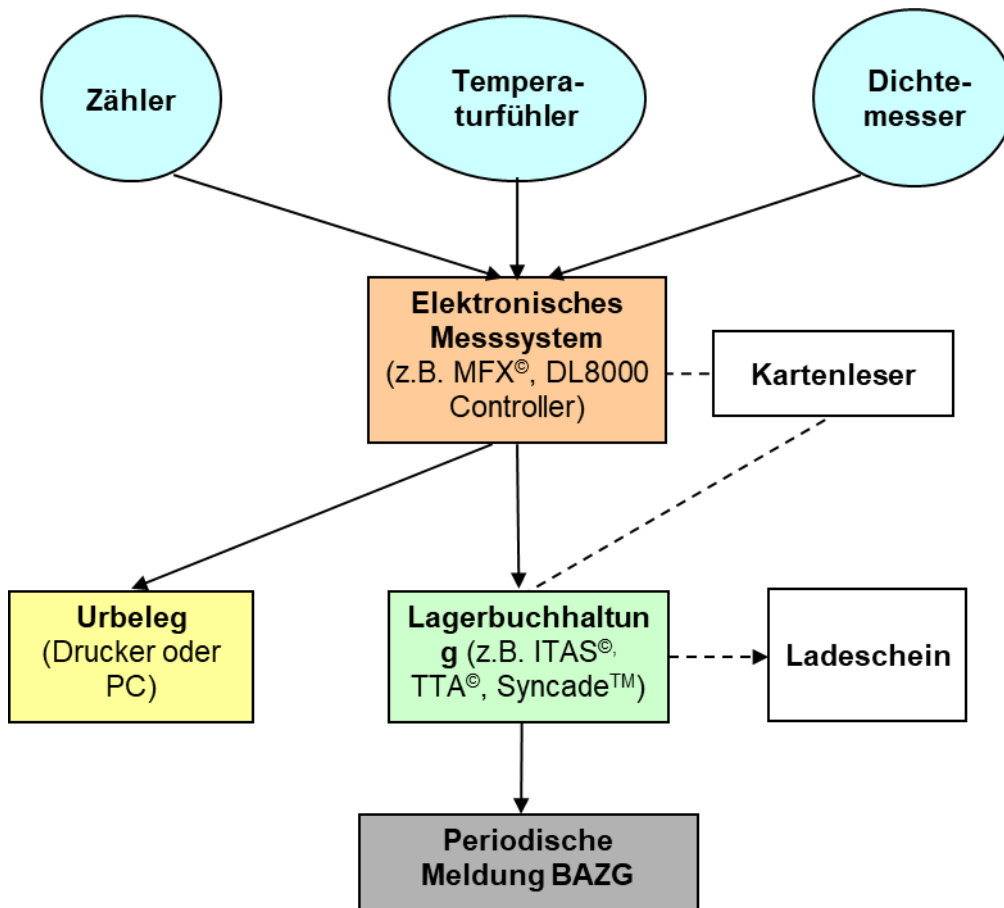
Zähler

Temperaturfühler

Dichtemesser

**Elektronisches Messsystem** (z.B. MFX©, DL8000 Controller)

Kartenleser

**Urbeleg** (Drucker oder PC)

**Lagerbuchhaltung** (z.B. ITAS©, TTA©, Syncade™)

Ladeschein

Periodische Meldung BAZG